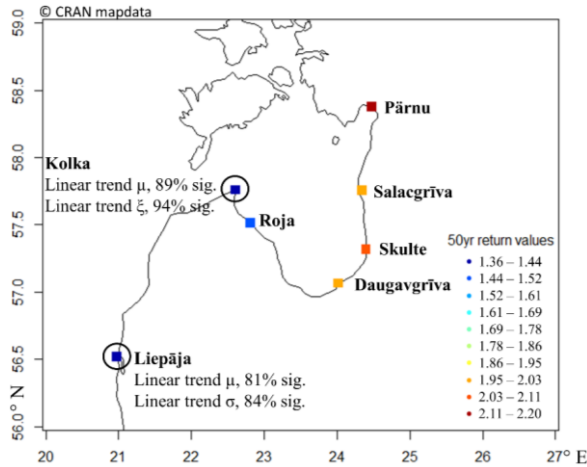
© CRAN mapdata

59.0
58.5
58.0
57.5
57.0
56.5
56.0° N

20 21 22 23 24 25 26 27° E

Pärnu

Kolka
Linear trend μ, 89% sig.
Linear trend ξ, 94% sig.

Salacgrīva

Roja

Skulte

Daugavgrīva

Liepāja
Linear trend μ, 81% sig.
Linear trend σ, 84% sig.

50yr return values
1.36 – 1.44
1.44 – 1.52
1.52 – 1.61
1.61 – 1.69
1.69 – 1.78
1.78 – 1.86
1.86 – 1.95
1.95 – 2.03
2.03 – 2.11
2.11 – 2.20